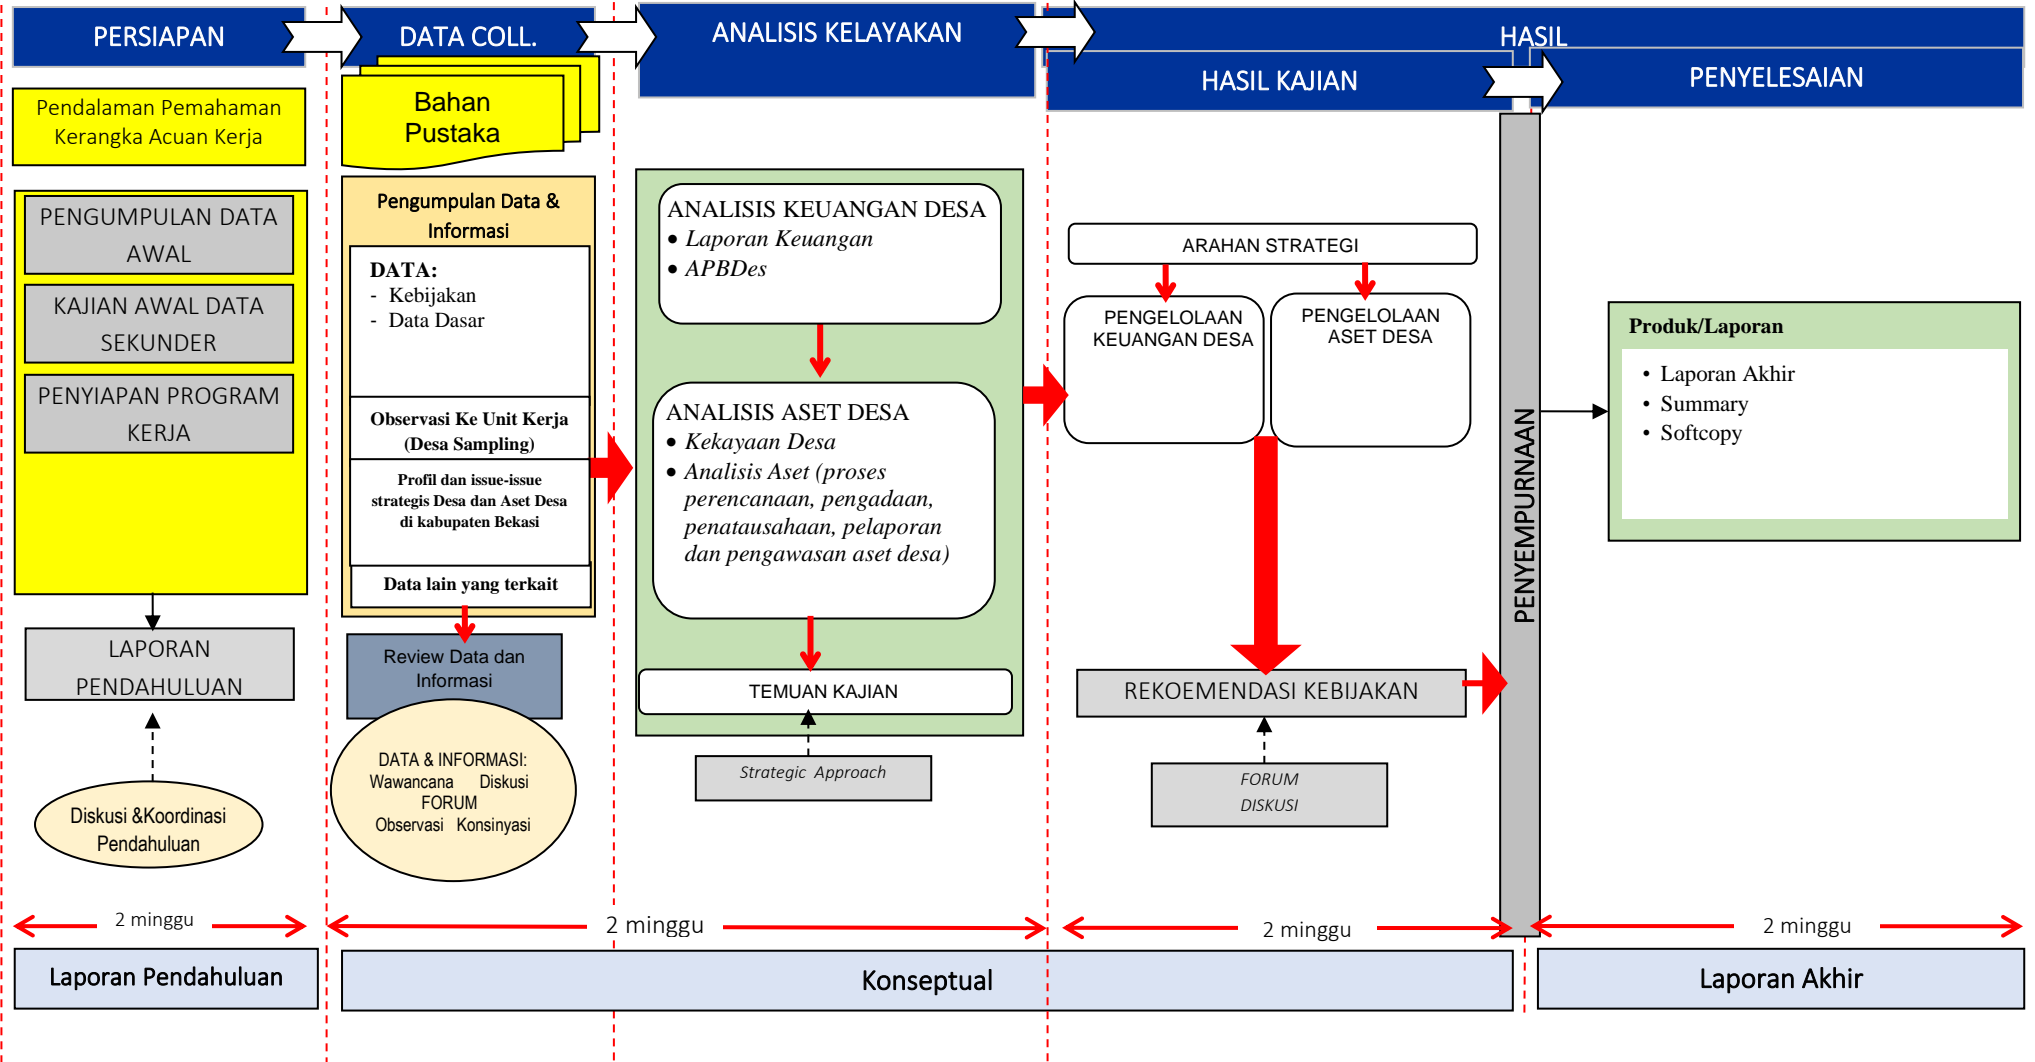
PERSIAPAN

DATA COLL.

ANALISIS KELAYAKAN

HASIL

HASIL KAJIAN

PENYELESAIAN

Pendalaman Pemahaman Kerangka Acuan Kerja

PENGUMPULAN DATA AWAL

KAJIAN AWAL DATA SEKUNDER

PENYIAPAN PROGRAM KERJA

LAPORAN PENDAHULUAN

Diskusi &Koordinasi Pendahuluan

Bahan Pustaka

Pengumpulan Data & Informasi

DATA:
- Kebijakan
- Data Dasar

Observasi Ke Unit Kerja (Desa Sampling)

Profil dan issue-issue strategis Desa dan Aset Desa di kabupaten Bekasi

Data lain yang terkait

Review Data dan Informasi

DATA & INFORMASI: Wawancana Diskusi FORUM Observasi Konsinyasi

ANALISIS KEUANGAN DESA
• Laporan Keuangan
• APBDes

ANALISIS ASET DESA
• Kekayaan Desa
• Analisis Aset (proses perencanaan, pengadaan, penatausahaan, pelaporan dan pengawasan aset desa)

TEMUAN KAJIAN

Strategic Approach

ARAHAN STRATEGI

PENGELOLAAN KEUANGAN DESA

PENGELOLAAN ASET DESA

REKOEMENDASI KEBIJAKAN

FORUM DISKUSI

PENYEMPURNAAN

Produk/Laporan
• Laporan Akhir
• Summary
• Softcopy

2 minggu

2 minggu

2 minggu

2 minggu

Laporan Pendahuluan

Konseptual

Laporan Akhir